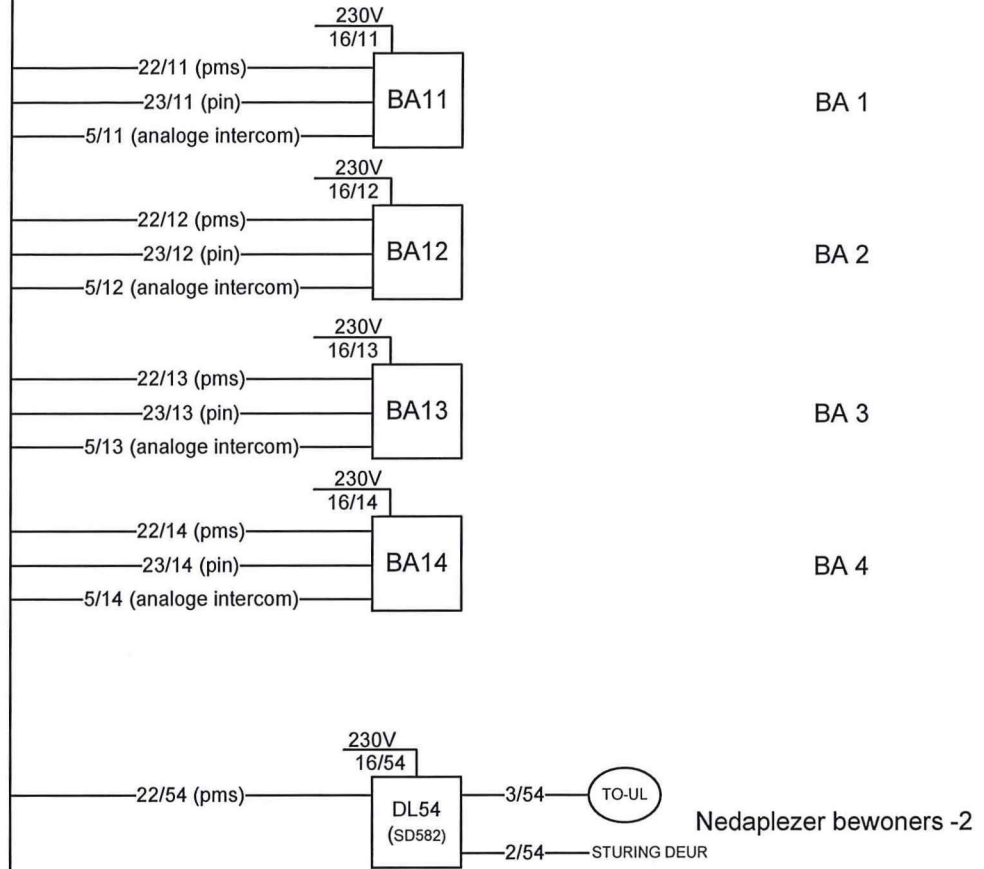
230V
16/11
22/11 (pms)
23/11 (pin)
5/11 (analoge intercom)
BA11
BA 1

230V
16/12
22/12 (pms)
23/12 (pin)
5/12 (analoge intercom)
BA12
BA 2

230V
16/13
22/13 (pms)
23/13 (pin)
5/13 (analoge intercom)
BA13
BA 3

230V
16/14
22/14 (pms)
23/14 (pin)
5/14 (analoge intercom)
BA14
BA 4

230V
16/54
22/54 (pms)
DL54
(SD582)
3/54
TO-UL
2/54
STURING DEUR
Nedaplezer bewoners -2